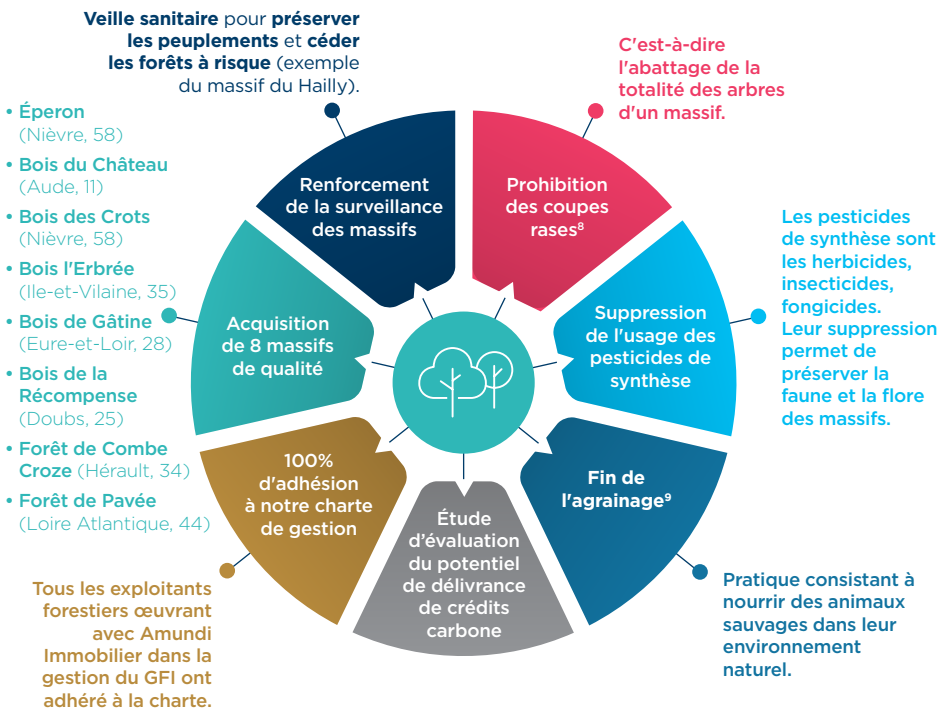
**Veille sanitaire** pour **préserver les peuplements** et **céder les forêts à risque** (exemple du massif du Hailly).

C'est-à-dire l'abattage de la totalité des arbres d'un massif.

• Éperon (Nièvre, 58)
• Bois du Château (Aude, 11)
• Bois des Crots (Nièvre, 58)
• Bois l'Erbrée (Ile-et-Vilaine, 35)
• Bois de Gâtine (Eure-et-Loir, 28)
• Bois de la Récompense (Doubs, 25)
• Forêt de Combe Croze (Hérault, 34)
• Forêt de Pavée (Loire Atlantique, 44)

Renforcement de la surveillance des massifs

Prohibition des coupes rases$^{8}$

Acquisition de 8 massifs de qualité

Suppression de l'usage des pesticides de synthèse

Les pesticides de synthèse sont les herbicides, insecticides, fongicides. Leur suppression permet de préserver la faune et la flore des massifs.

100% d'adhésion à notre charte de gestion

Fin de l'agrainage$^{9}$

Étude d'évaluation du potentiel de délivrance de crédits carbone

Tous les exploitants forestiers œuvrant avec Amundi Immobilier dans la gestion du GFI ont adhéré à la charte.

Pratique consistant à nourrir des animaux sauvages dans leur environnement naturel.